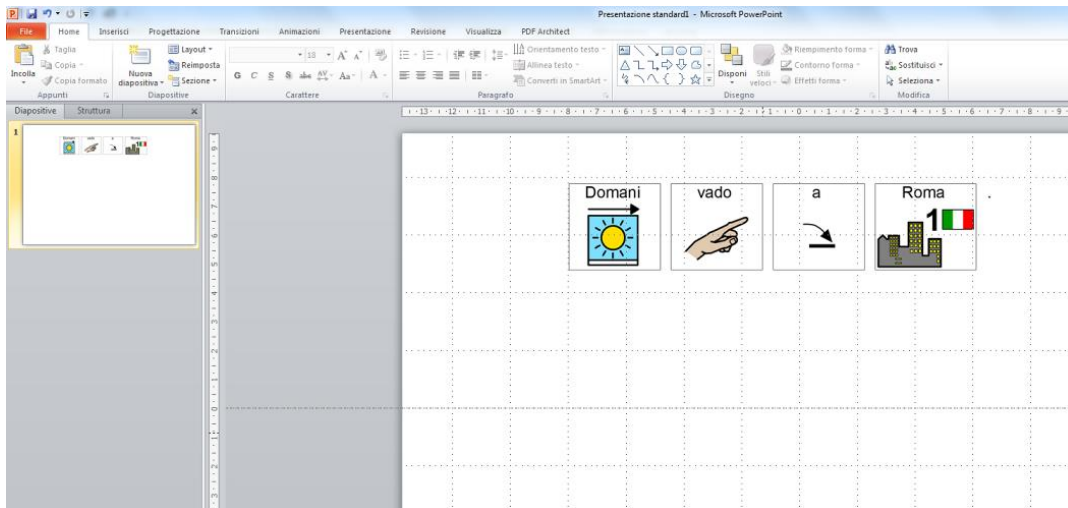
Presentazione standard1 - Microsoft PowerPoint

File Home Inserisci Progettazione Transizioni Animazioni Presentazione Revisione Visualizza PDF Architect

Taglia
Copia
Incolla
Copia formato
Appunti

Nuova diapositiva
Layout
Reimposta
Sezione
Diapositive

G C S abc Aa A
Carattere

Orientamento testo
Allinea testo
Converti in SmartArt
Paragrafo

Disponi
Stili veloci
Riempimento forma
Contorno forma
Effetti forma
Disegno

Trova
Sostituisci
Seleziona
Modifica

Diapositive Struttura

1

Domani vado a Roma

Domani

vado

a

Roma

1

.